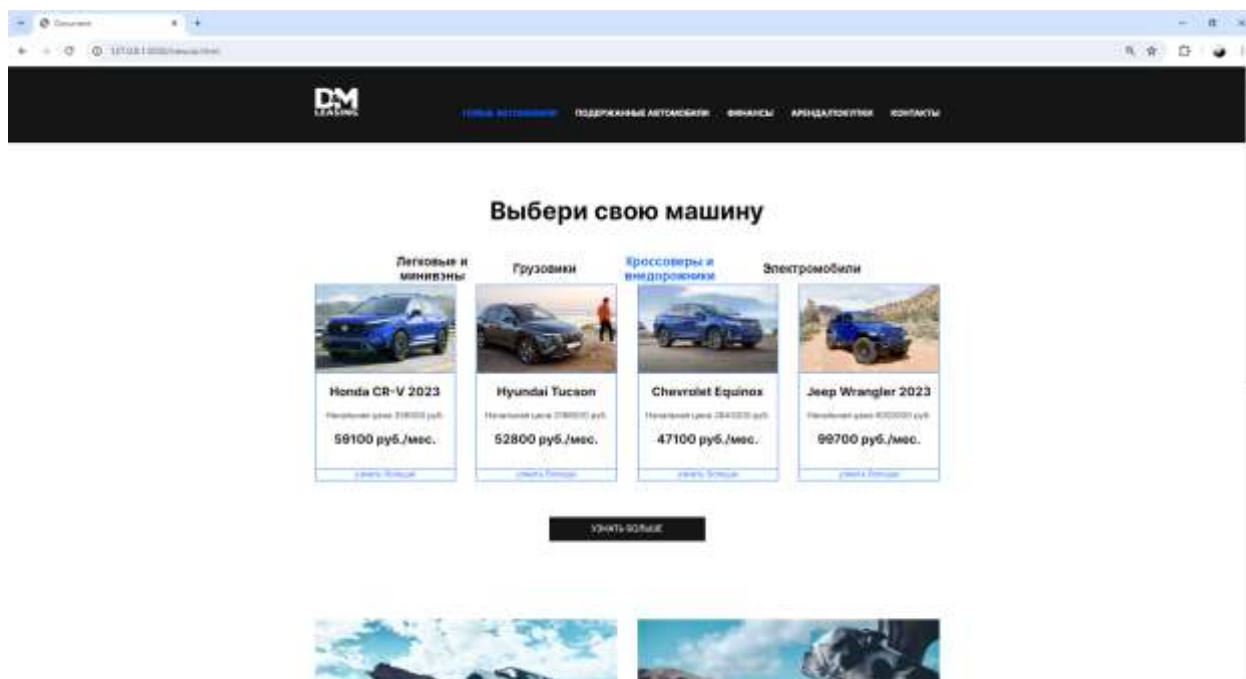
Document

127.0.0.1:5500/index.html

DM LEASING

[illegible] ПОДЕРЖАННЫЕ АВТОМОБИЛИ ФИНАНСЫ АРЕНДА/ПОКУПКИ КОНТАКТЫ

Выбери свою машину

Легковые и минивэны

Грузовики

Кроссоверы и внедорожники

Электромобили

Honda CR-V 2023

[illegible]

59100 руб./мес.

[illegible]

Hyundai Tucson

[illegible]

52800 руб./мес.

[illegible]

Chevrolet Equinox

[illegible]

47100 руб./мес.

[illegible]

Jeep Wrangler 2023

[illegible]

99700 руб./мес.

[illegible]

УЗНАТЬ БОЛЬШЕ